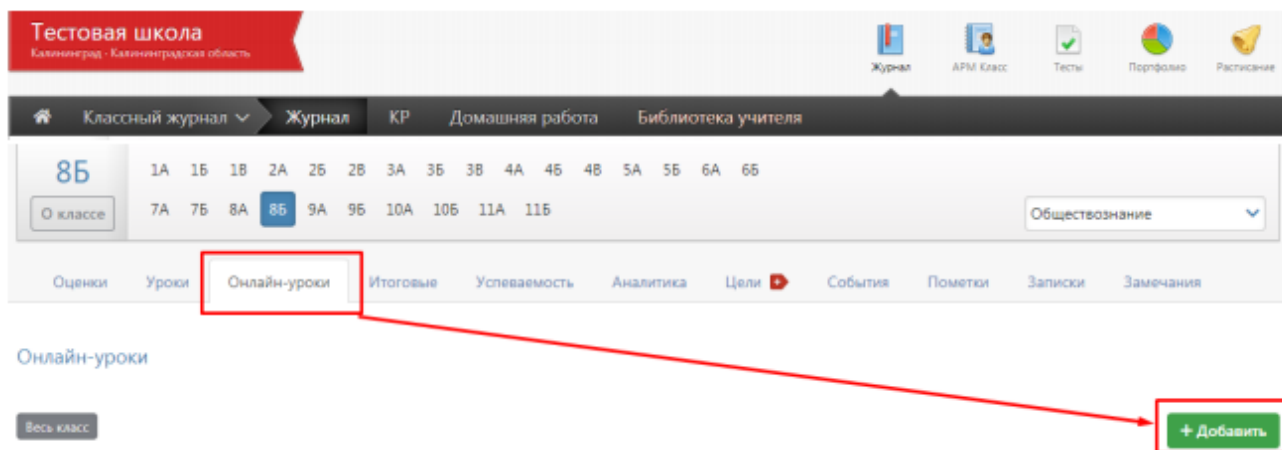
Тестовая школа
Калининград · Калининградская область

Журнал АРМ Класс Тесты Портфолио Расписание

Классный журнал Журнал КР Домашняя работа Библиотека учителя

8Б
О классе

1А 1Б 1В 2А 2Б 2В 3А 3Б 3В 4А 4Б 4В 5А 5Б 6А 6Б
7А 7Б 8А 8Б 9А 9Б 10А 10Б 11А 11Б

Обществознание

Оценки Уроки Онлайн-уроки Итоговые Успеваемость Аналитика Цели События Пометки Записки Замечания

Онлайн-уроки

Весь класс

+ Добавить